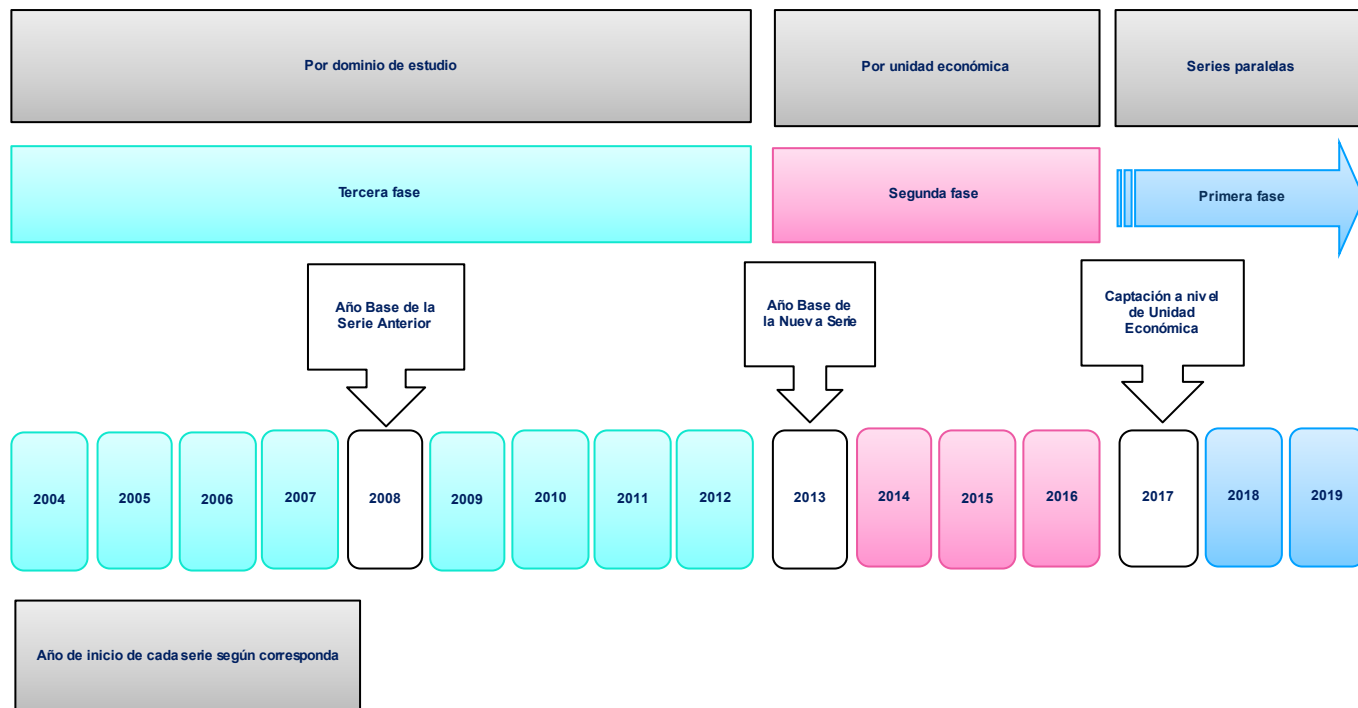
Por dominio de estudio

Por unidad económica

Series paralelas

Tercera fase

Segunda fase

Primera fase

Año Base de la Serie Anterior

Año Base de la Nueva Serie

Captación a nivel de Unidad Económica

2004

2005

2006

2007

2008

2009

2010

2011

2012

2013

2014

2015

2016

2017

2018

2019

Año de inicio de cada serie según corresponda